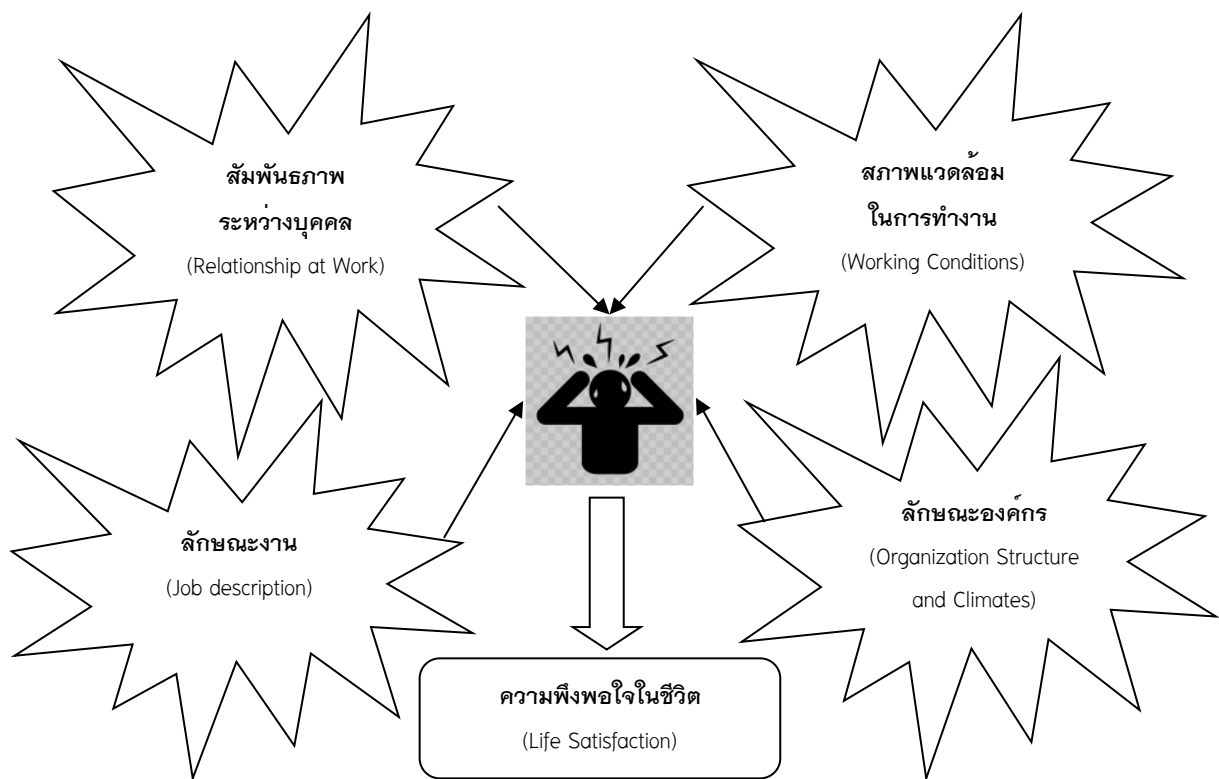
สัมพันธภาพ
ระหว่างบุคคล
(Relationship at Work)

สภาพแวดล้อม
ในการทำงาน
(Working Conditions)

ลักษณะงาน
(Job description)

ลักษณะองค์กร
(Organization Structure and Climates)

ความพึงพอใจในชีวิต
(Life Satisfaction)